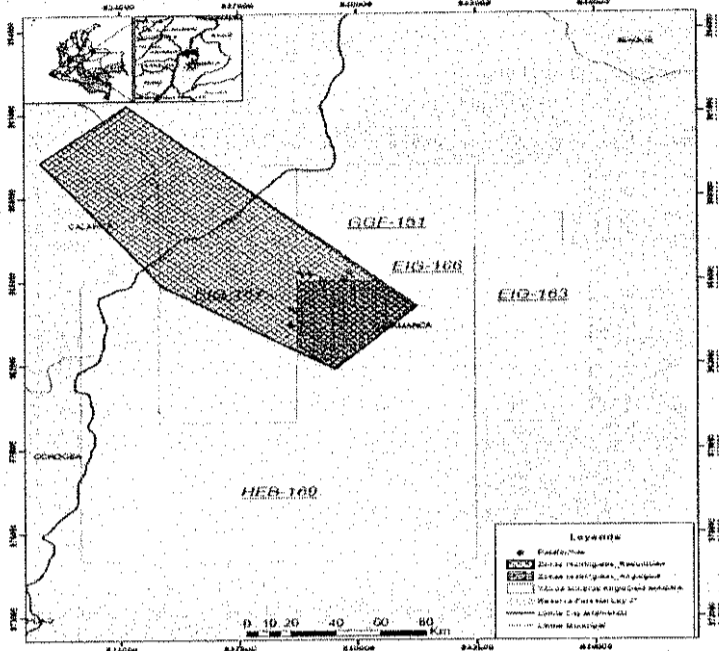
GGF-151

EIG-166

EIG-163

EIG-207

HEB-169

CALAMAR

SALAMANCA

OCHOSAS

Leyenda

Plataformas

Zonas restringidas_Resolución

Zonas restringidas_Acuíferos

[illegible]

Reserva Forestal Ley 2ª

Límite Cap Ambiental

Límite Municipal

0 10 20 40 60 80 Km